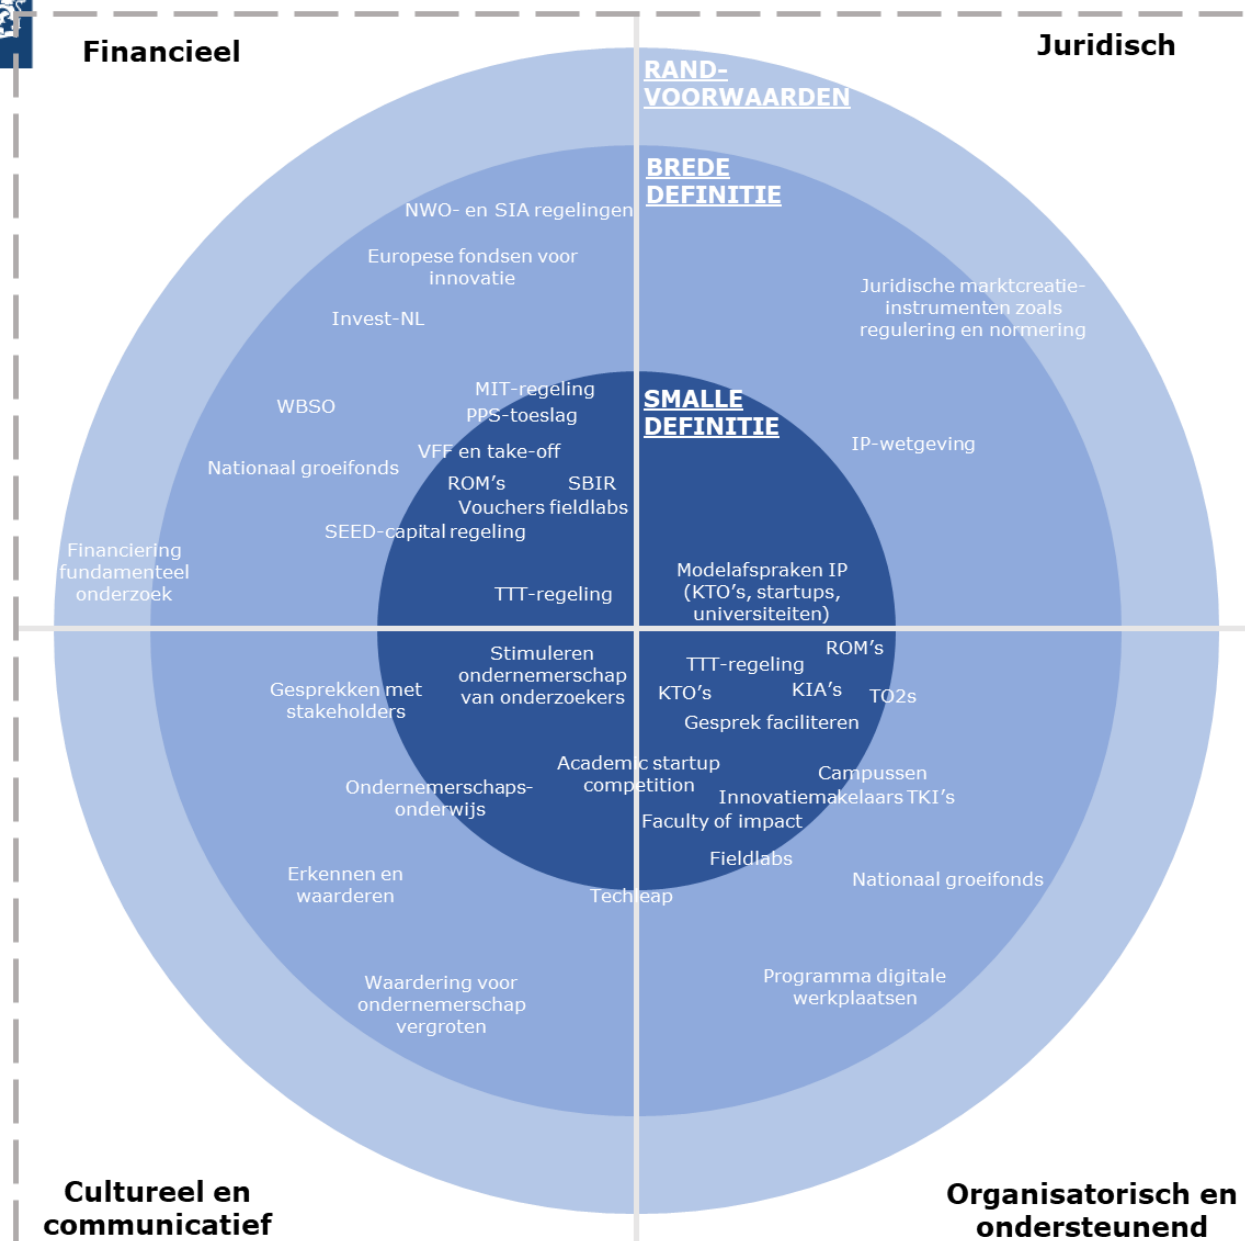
Financieel

Juridisch

RAND-VOORWAARDEN

BREDE DEFINITIE

NWO- en SIA regelingen

Europese fondsen voor innovatie

Invest-NL

Juridische marktcreatie-instrumenten zoals regulering en normering

MIT-regeling

PPS-toeslag

SMALLE DEFINITIE

WBSO

IP-wetgeving

VFF en take-off

Nationaal groeifonds

ROM's

SBIR

Vouchers fieldlabs

SEED-capital regeling

Financiering fundamenteel onderzoek

Modelafspraken IP (KTO's, startups, universiteiten)

TTT-regeling

Stimuleren ondernemerschap van onderzoekers

ROM's

TTT-regeling

Gesprekken met stakeholders

KTO's

KIA's

TO2s

Gesprek faciliteren

Academic startup competition

Campussen

Ondernemerschaps-onderwijs

Innovatiemakelaars TKI's

Faculty of impact

Fieldlabs

Erkennen en waarderen

Nationaal groeifonds

Techleap

Waardering voor ondernemerschap vergroten

Programma digitale werkplaatsen

Cultureel en communicatief

Organisatorisch en ondersteunend